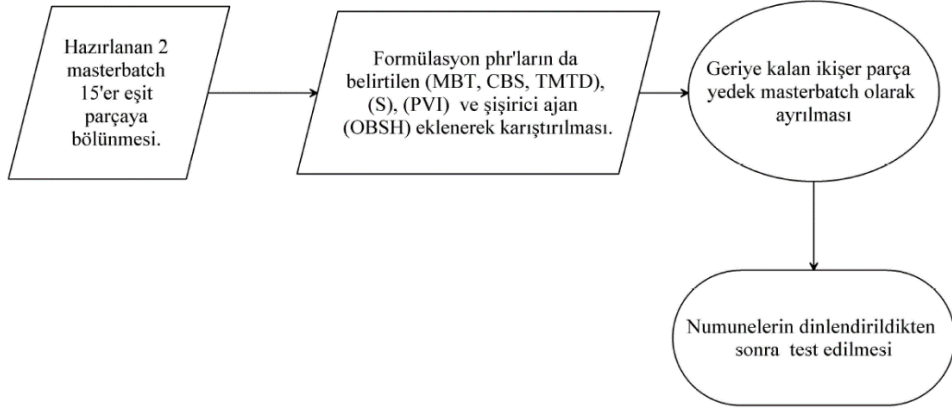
Hazırlanan 2 masterbatch 15'er eşit parçaya bölünmesi.

Formülasyon phr'ların da belirtilen (MBT, CBS, TMTD), (S), (PVI) ve şişirici ajan (OBSH) eklenerek karıştırılması.

Geriye kalan ikişer parça yedek masterbatch olarak ayrılması

Numunelerin dinlendirildikten sonra test edilmesi